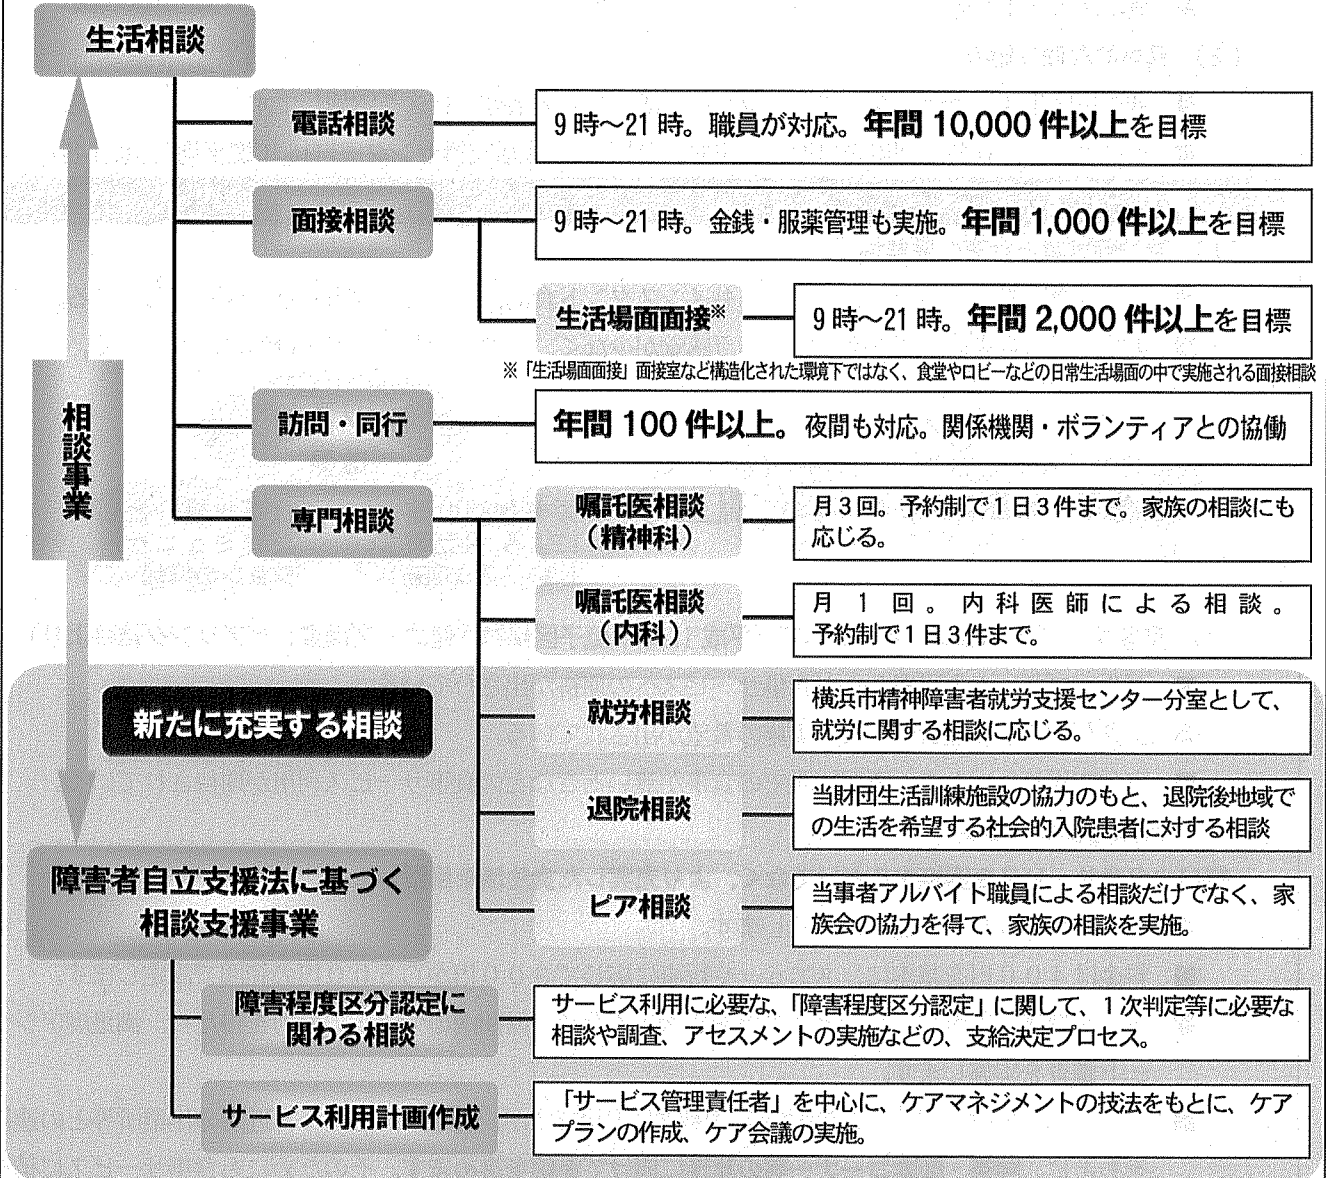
生活相談

相談事業

電話相談

9時～21時。職員が対応。年間 10,000 件以上を目標

面接相談

9時～21時。金銭・服薬管理も実施。年間 1,000 件以上を目標

生活場面面接※

9時～21時。年間 2,000 件以上を目標

※「生活場面面接」面接室など構造化された環境下ではなく、食堂やロビーなどの日常生活場面の中で実施される面接相談

訪問・同行

年間 100 件以上。夜間も対応。関係機関・ボランティアとの協働

専門相談

嘱託医相談（精神科）

月3回。予約制で1日3件まで。家族の相談にも応じる。

嘱託医相談（内科）

月 1 回。内科医師による相談。予約制で1日3件まで。

新たに充実する相談

就労相談

横浜市精神障害者就労支援センター分室として、就労に関する相談に応じる。

退院相談

当財団生活訓練施設の協力のもと、退院後地域での生活を希望する社会的入院患者に対する相談

ピア相談

当事者アルバイト職員による相談だけでなく、家族会の協力を得て、家族の相談を実施。

障害者自立支援法に基づく相談支援事業

障害程度区分認定に関わる相談

サービス利用に必要な、「障害程度区分認定」に関して、1次判定等に必要な相談や調査、アセスメントの実施などの、支給決定プロセス。

サービス利用計画作成

「サービス管理責任者」を中心に、ケアマネジメントの技法をもとに、ケアプランの作成、ケア会議の実施。